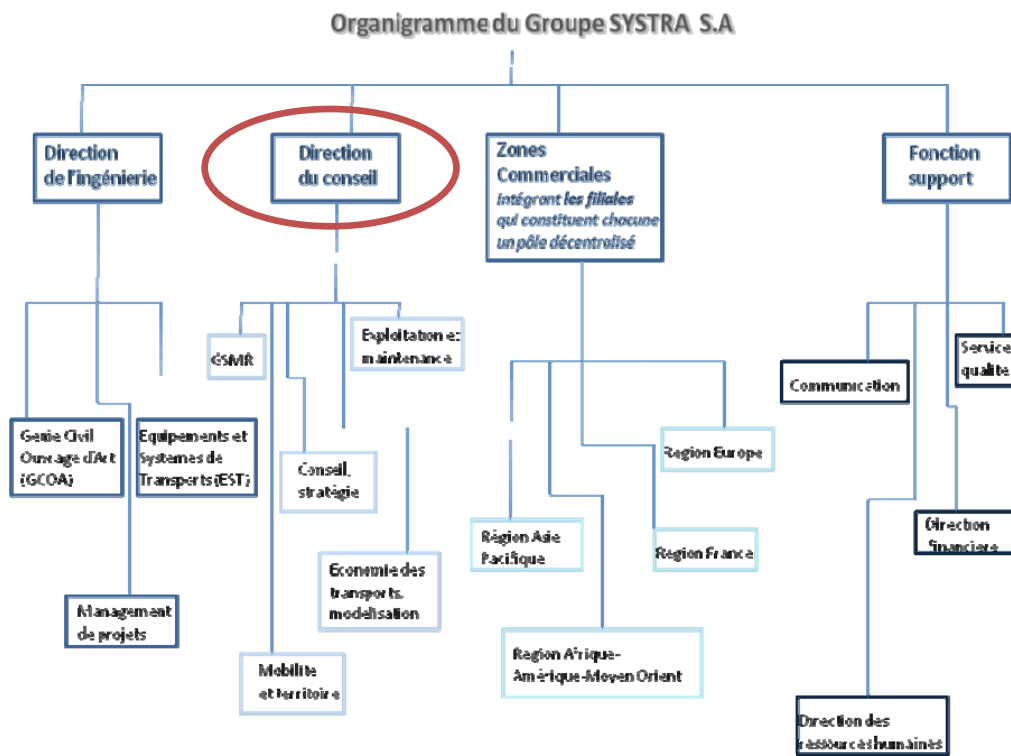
Organigramme du Groupe SYSTRA S.A

Direction de l'ingénierie

Direction du conseil

Zones Commerciales
Intégrant les filiales qui constituent chacune un pôle décentralisé

Fonction support

GSMR

Exploitation et maintenance

Genie Civil Ouvrage d'Art (GCOA)

Equipements et Systemes de Transports (EST)

Conseil, stratégie

Economie des transports, modelisation

Management de projets

Mobilite et territoire

Region Europe

Région Asie Pacifique

Region France

Region Afrique-Amérique-Moyen Orient

Communication

Service qualité

Direction financiere

Direction des ressources humaines